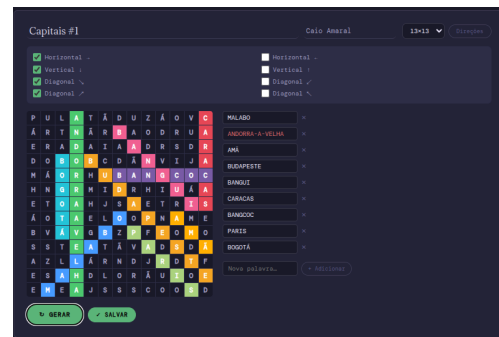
Capitais #1

Caio Amaral

13×13

Direções

Horizontal →

Vertical ↓

Diagonal ↘

Diagonal ↗

Horizontal ←

Vertical ↑

Diagonal ↙

Diagonal ↖

| P | U | L | A | T | Ã | D | U | Z | Á | O | V | C |
|---|---|---|---|---|---|---|---|---|---|---|---|---|
| Á | R | T | N | Ã | R | B | A | O | D | R | U | A |
| E | R | A | D | A | I | A | A | D | R | S | D | R |
| D | O | B | O | B | C | D | Ã | N | V | I | J | A |
| M | Á | O | R | H | U | B | A | N | G | C | O | C |
| H | N | G | R | M | I | D | R | H | I | U | Á | A |
| E | T | O | A | H | J | S | A | E | T | R | I | S |
| Á | O | T | A | E | L | O | O | P | N | A | M | E |
| B | V | Á | V | G | B | Z | P | F | E | O | M | O |
| S | S | T | E | A | T | Ã | V | A | D | B | D | Ã |
| A | Z | L | L | Á | R | N | D | J | R | D | T | F |
| E | S | A | H | D | L | O | R | Ã | U | I | O | E |
| E | M | E | A | J | S | S | C | O | O | S | D | N |

MALABO ×
ANDORRA-A-VELHA ×
AMÃ ×
BUDAPESTE ×
BANGUI ×
CARACAS ×
BANGCOC ×
PARIS ×
BOGOTÁ ×

Nova palavra...

+ Adicionar

GERAR

SALVAR